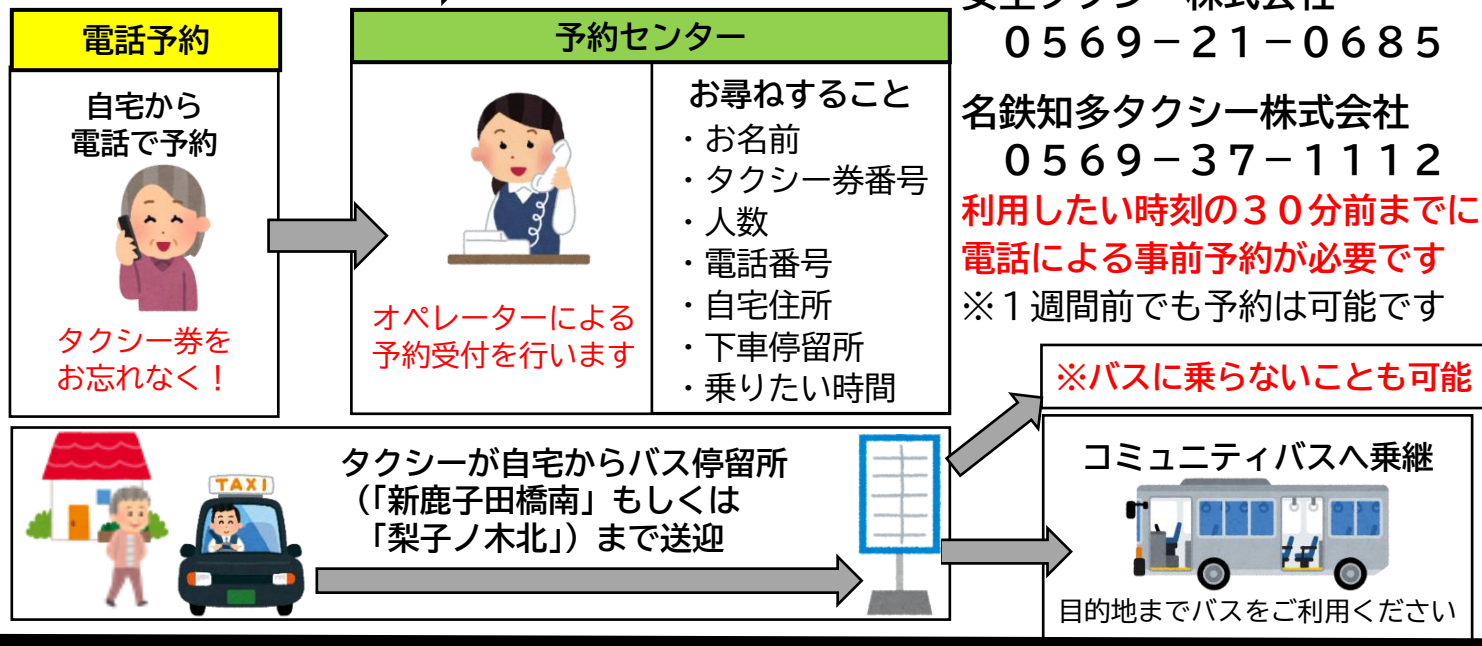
電話予約

自宅から
電話で予約

タクシー券を
お忘れなく！

予約センター

オペレーターによる
予約受付を行います

お尋ねすること
・お名前
・タクシー券番号
・人数
・電話番号
・自宅住所
・下車停留所
・乗りたい時間

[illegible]タクシー株式会社
0569－21－0685

名鉄知多タクシー株式会社
0569－37－1112

利用したい時刻の３０分前までに
電話による事前予約が必要です
※１週間前でも予約は可能です

TAXI

タクシーが自宅からバス停留所
（「新鹿子田橋南」もしくは
「梨子ノ木北」）まで送迎

※バスに乗らないことも可能

コミュニティバスへ乗継

目的地までバスをご利用ください